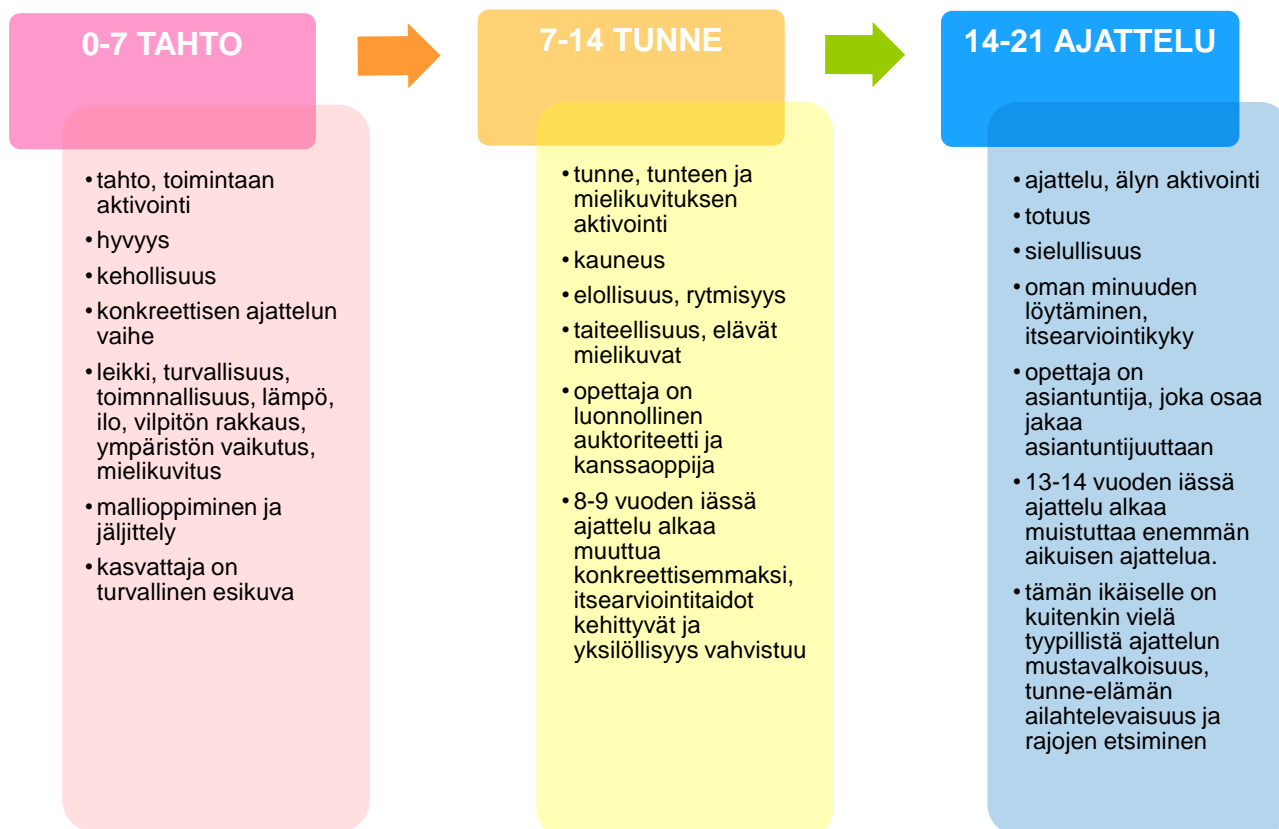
0-7 TAHTO

• tahto, toimintaan aktivointi
• hyvyys
• kehollisuus
• konkreettisen ajattelun vaihe
• leikki, turvallisuus, toimnnallisuus, lämpö, ilo, vilpitön rakkaus, ympäristön vaikutus, mielikuvitus
• mallioppiminen ja jäljittely
• kasvattaja on turvallinen esikuva

7-14 TUNNE

• tunne, tunteen ja mielikuvituksen aktivointi
• kauneus
• elollisuus, rytmisyys
• taiteellisuus, elävät mielikuvat
• opettaja on luonnollinen auktoriteetti ja kanssaoppija
• 8-9 vuoden iässä ajattelu alkaa muuttua konkreettisemmaksi, itsearviointitaidot kehittyvät ja yksilöllisyys vahvistuu

14-21 AJATTELU

• ajattelu, älyn aktivointi
• totuus
• sielullisuus
• oman minuuden löytäminen, itsearviointikyky
• opettaja on asiantuntija, joka osaa jakaa asiantuntijuuttaan
• 13-14 vuoden iässä ajattelu alkaa muistuttaa enemmän aikuisen ajattelua.
• tämän ikäiselle on kuitenkin vielä tyypillistä ajattelun mustavalkoisuus, tunne-elämän ailahtelevaisuus ja rajojen etsiminen